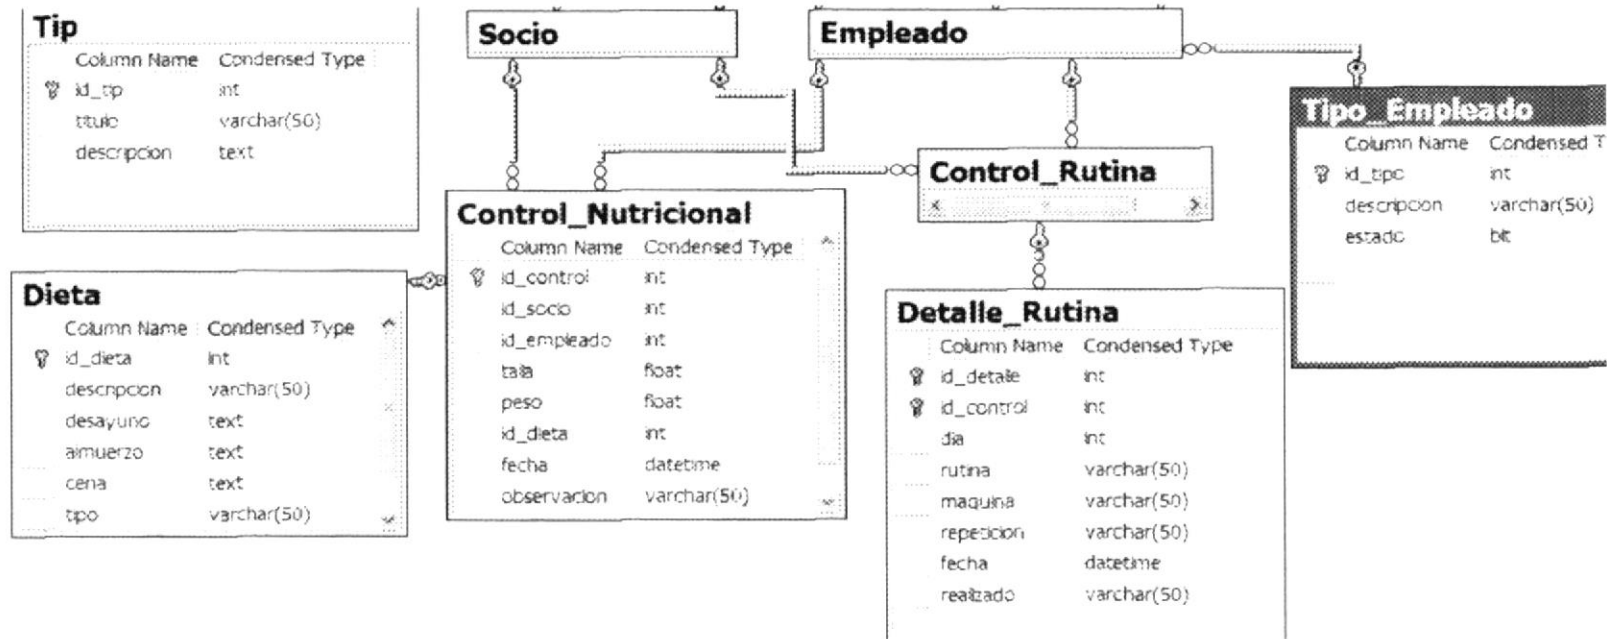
Tip

| Column Name | Condensed Type |
|---|---|
| id_tip | int |
| titulo | varchar(50) |
| descripcion | text |

Socio

Empleado

Tipo_Empleado

| Column Name | Condensed T |
|---|---|
| id_tipo | int |
| descripcion | varchar(50) |
| estado | bit |

Control_Rutina

Control_Nutricional

| Column Name | Condensed Type |
|---|---|
| id_control | int |
| id_socio | int |
| id_empleado | int |
| talla | float |
| peso | float |
| id_dieta | int |
| fecha | datetime |
| observacion | varchar(50) |

Dieta

| Column Name | Condensed Type |
|---|---|
| id_dieta | int |
| descripcion | varchar(50) |
| desayuno | text |
| almuerzo | text |
| cena | text |
| tipo | varchar(50) |

Detalle_Rutina

| Column Name | Condensed Type |
|---|---|
| id_detalle | int |
| id_control | int |
| dia | int |
| rutina | varchar(50) |
| maquina | varchar(50) |
| repeticion | varchar(50) |
| fecha | datetime |
| realizado | varchar(50) |